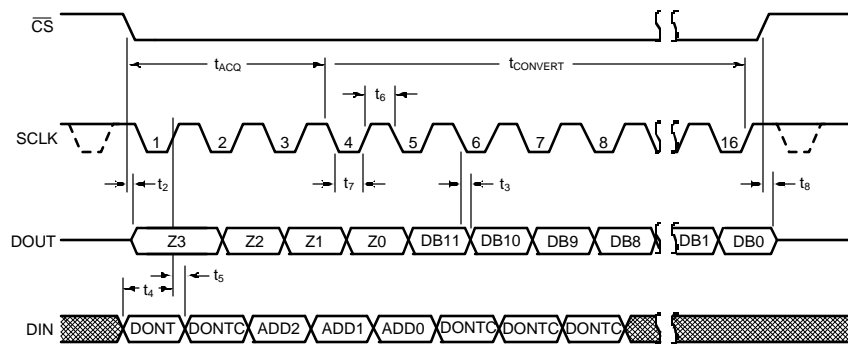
$\overline{CS}$

$t_{ACQ}$

$t_{CONVERT}$

$t_6$

SCLK

1

2

3

4

5

6

7

8

16

$t_2$

$t_7$

$t_3$

$t_8$

DOUT

Z3

Z2

Z1

Z0

DB11

DB10

DB9

DB8

DB1

DB0

$t_5$

$t_4$

DIN

DONT

DONTC

ADD2

ADD1

ADD0

DONTC

DONTC

DONTC